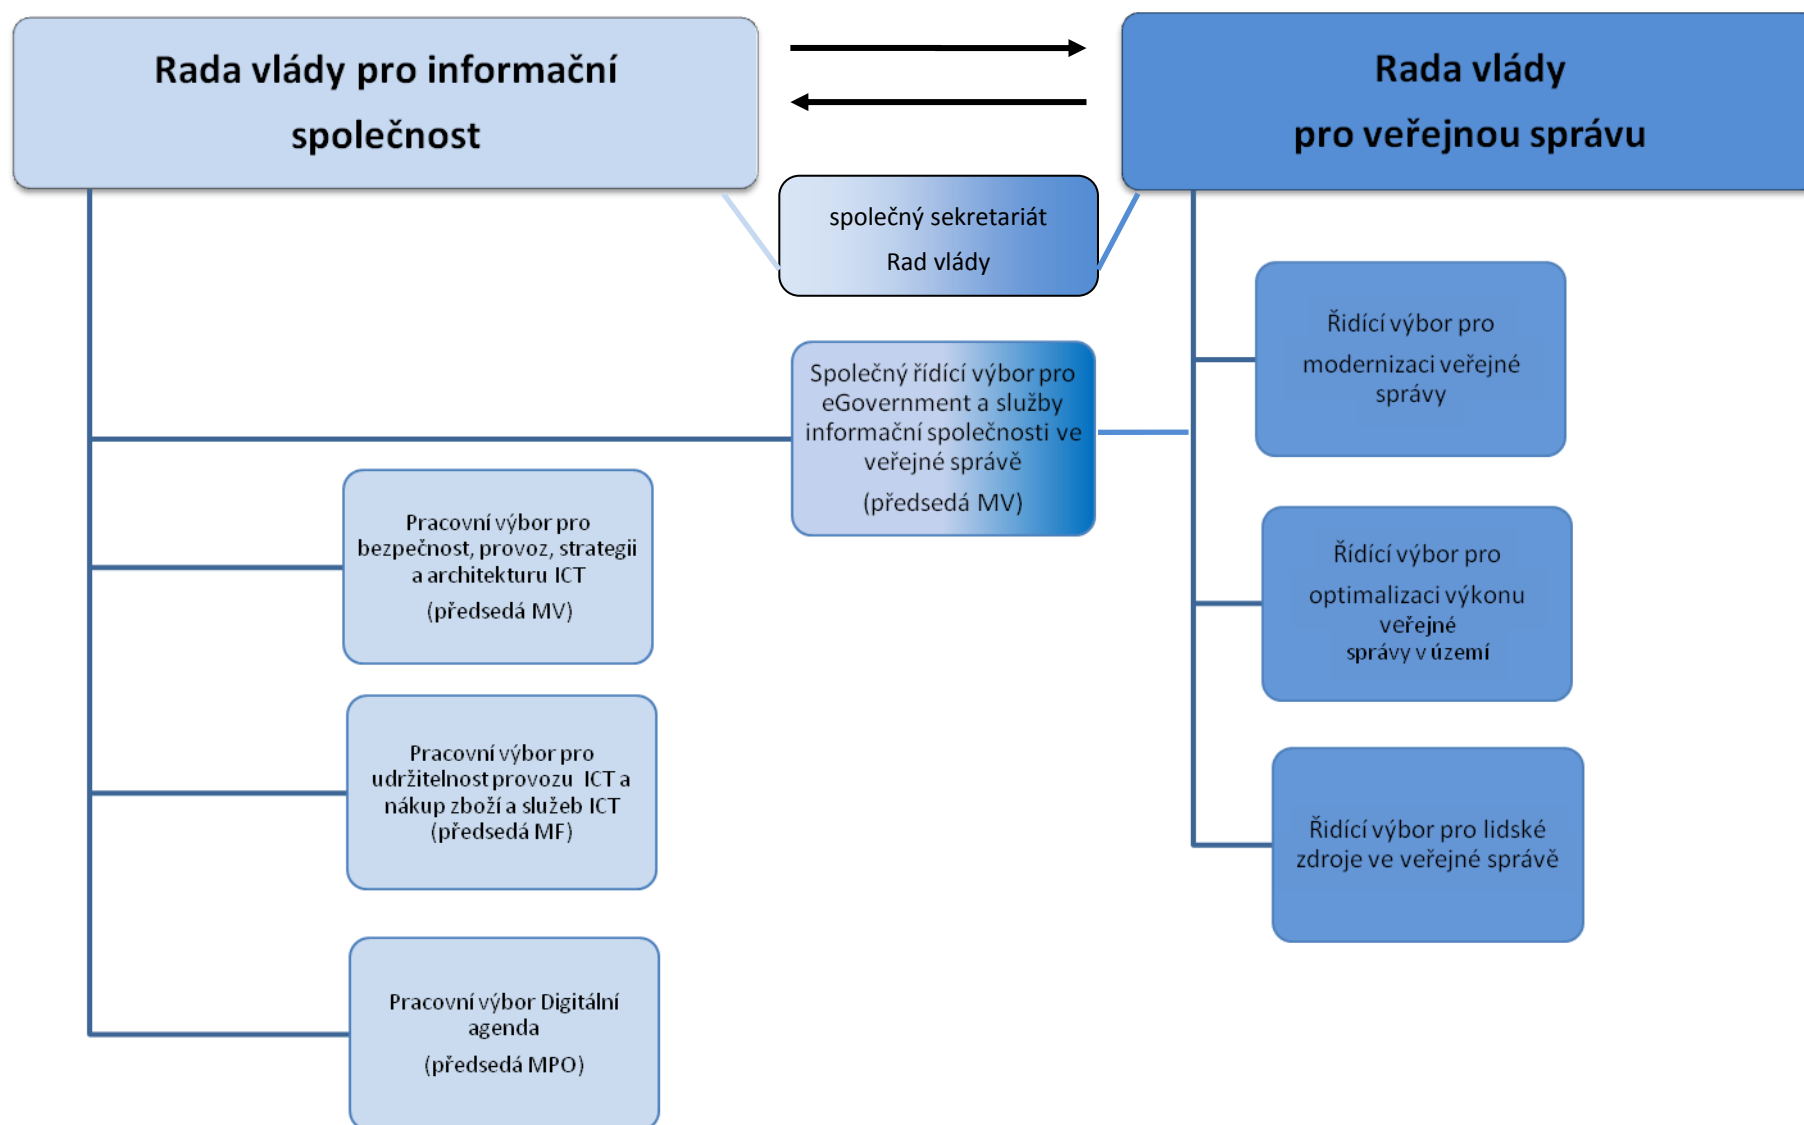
Rada vlády pro informační společnost

Rada vlády pro veřejnou správu

společný sekretariát Rad vlády

Společný řídící výbor pro eGovernment a služby informační společnosti ve veřejné správě (předsedá MV)

Řídící výbor pro modernizaci veřejné správy

Pracovní výbor pro bezpečnost, provoz, strategii a architekturu ICT (předsedá MV)

Řídící výbor pro optimalizaci výkonu veřejné správy v území

Pracovní výbor pro udržitelnost provozu ICT a nákup zboží a služeb ICT (předsedá MF)

Řídící výbor pro lidské zdroje ve veřejné správě

Pracovní výbor Digitální agenda (předsedá MPO)